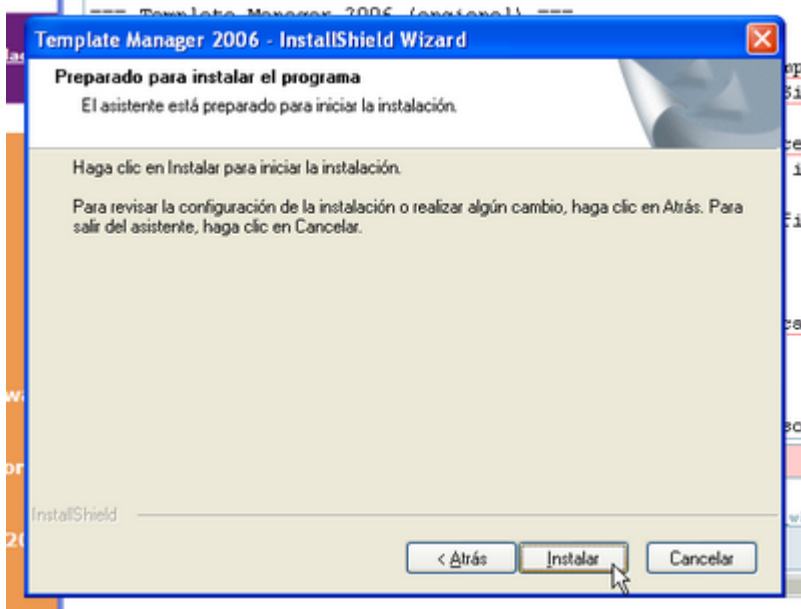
=== Template Manager 2006 (opcional) ===

Template Manager 2006 - InstallShield Wizard

Preparado para instalar el programa

El asistente está preparado para iniciar la instalación.

Haga clic en Instalar para iniciar la instalación.

Para revisar la configuración de la instalación o realizar algún cambio, haga clic en Atrás. Para salir del asistente, haga clic en Cancelar.

InstallShield

< Atrás

Instalar

Cancelar